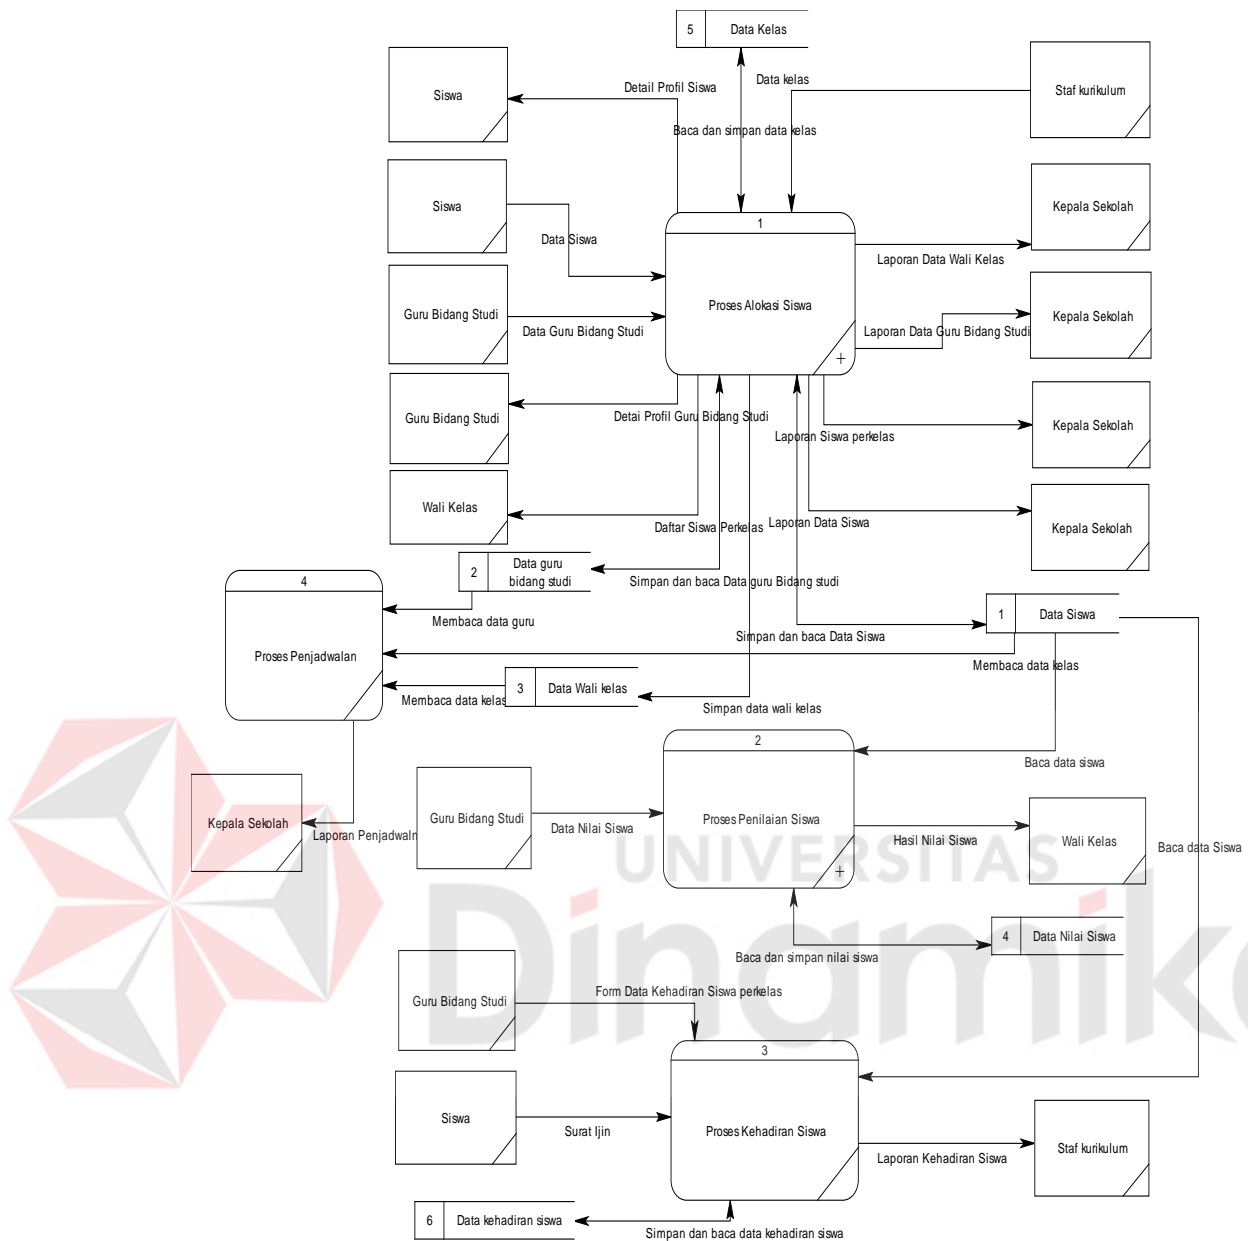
5 Data Kelas

Siswa

Detail Profil Siswa

Data kelas

Staf kurikulum

Baca dan simpan data kelas

Siswa

Data Siswa

1

Kepala Sekolah

Laporan Data Wali Kelas

Proses Alokasi Siswa

Guru Bidang Studi

Data Guru Bidang Studi

Kepala Sekolah

Laporan Data Guru Bidang Studi

+

Guru Bidang Studi

Detai Profil Guru Bidang Studi

Laporan Siswa perkelas

Kepala Sekolah

Wali Kelas

Daftar Siswa Perkelas

Laporan Data Siswa

Kepala Sekolah

2 Data guru bidang studi

4

Simpan dan baca Data guru Bidang studi

Membaca data guru

1 Data Siswa

Proses Penjadwalan

Simpan dan baca Data Siswa

Membaca data kelas

3 Data Wali kelas

Membaca data kelas

Simpan data wali kelas

2

Baca data siswa

Kepala Sekolah

Guru Bidang Studi

Proses Penilaian Siswa

Laporan Penjadwaln

Data Nilai Siswa

Hasil Nilai Siswa

Wali Kelas

Baca data Siswa

+

4 Data Nilai Siswa

Baca dan simpan nilai siswa

Guru Bidang Studi

Form Data Kehadiran Siswa perkelas

3

Siswa

Surat Ijin

Proses Kehadiran Siswa

Laporan Kehadiran Siswa

Staf kurikulum

6 Data kehadiran siswa

Simpan dan baca data kehadiran siswa

UNIVERSITAS Dinamika